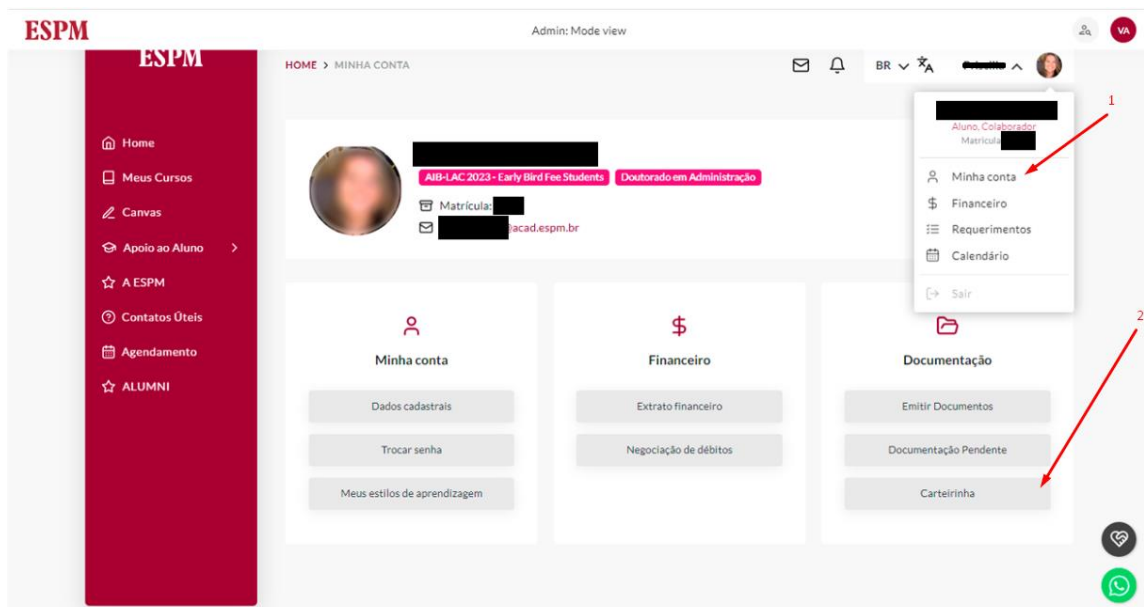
ESPM

Admin: Mode view

VA

ESPM

Home
Meus Cursos
Canvas
Apoio ao Aluno >
A ESPM
Contatos Úteis
Agendamento
ALUMNI

HOME > MINHA CONTA

BR

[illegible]

Aluno, Colaborador
Matrícula: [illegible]

Minha conta
Financeiro
Requerimentos
Calendário
Sair

1

2

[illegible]

AIB-LAC 2023 - Early Bird Fee Students
Doutorado em Administração

Matrícula: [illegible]

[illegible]@acad.espm.br

Minha conta
Dados cadastrais
Trocar senha
Meus estilos de aprendizagem

Financeiro
Extrato financeiro
Negociação de débitos

Documentação
Emitir Documentos
Documentação Pendente
Carteirinha